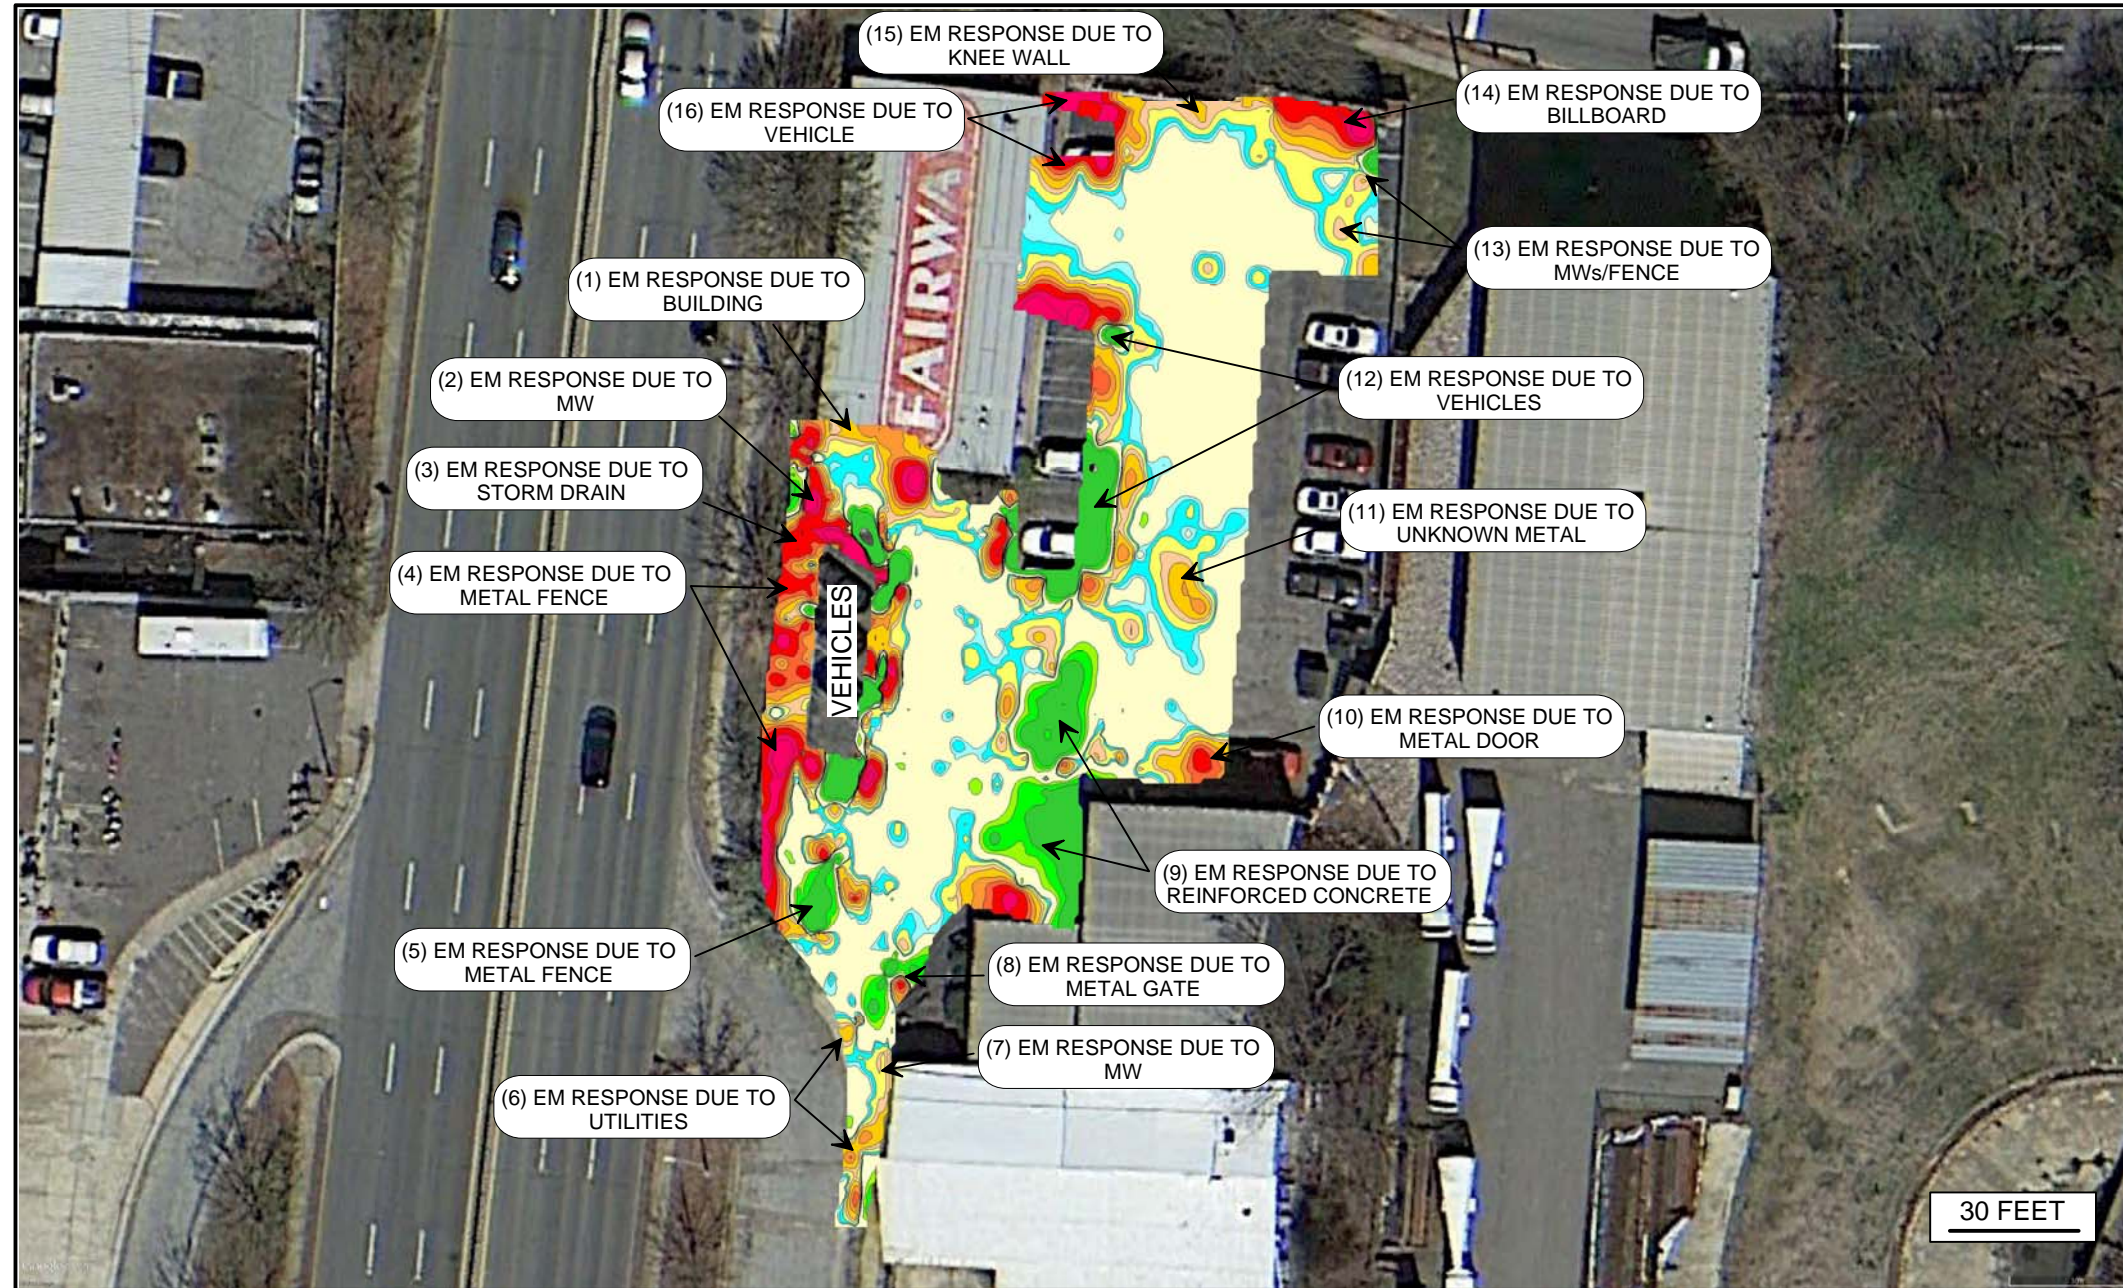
(15) EM RESPONSE DUE TO KNEE WALL

(16) EM RESPONSE DUE TO VEHICLE

(14) EM RESPONSE DUE TO BILLBOARD

(13) EM RESPONSE DUE TO MWs/FENCE

(1) EM RESPONSE DUE TO BUILDING

FAIRWA

(2) EM RESPONSE DUE TO MW

(12) EM RESPONSE DUE TO VEHICLES

(3) EM RESPONSE DUE TO STORM DRAIN

(11) EM RESPONSE DUE TO UNKNOWN METAL

(4) EM RESPONSE DUE TO METAL FENCE

VEHICLES

(10) EM RESPONSE DUE TO METAL DOOR

(9) EM RESPONSE DUE TO REINFORCED CONCRETE

(5) EM RESPONSE DUE TO METAL FENCE

(8) EM RESPONSE DUE TO METAL GATE

(7) EM RESPONSE DUE TO MW

(6) EM RESPONSE DUE TO UTILITIES

30 FEET